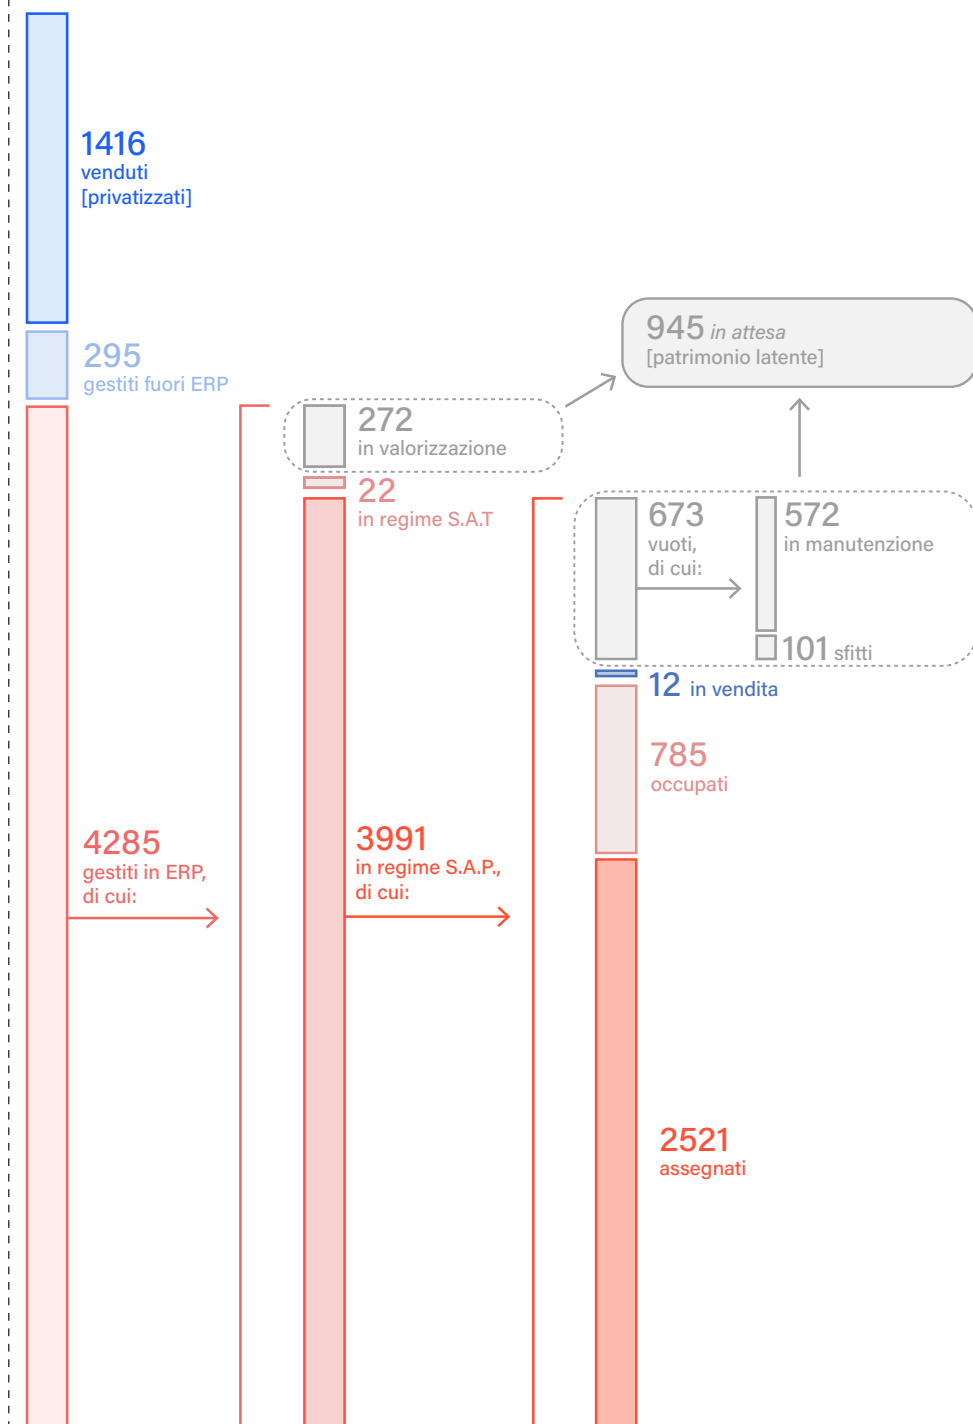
1416
venduti
[privatizzati]

295
gestiti fuori ERP

945 in attesa
[patrimonio latente]

272
in valorizzazione

22
in regime S.A.T

673
vuoti,
di cui:

572
in manutenzione

101 sfitti

12 in vendita

785
occupati

4285
gestiti in ERP,
di cui:

3991
in regime S.A.P.,
di cui:

2521
assegnati